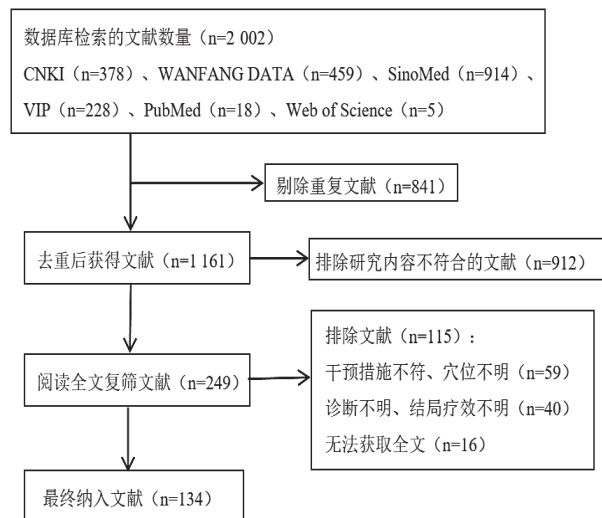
数据库检索的文献数量（n=2 002）
CNKI（n=378）、WANFANG DATA（n=459）、SinoMed（n=914）、VIP（n=228）、PubMed（n=18）、Web of Science（n=5）

剔除重复文献（n=841）

去重后获得文献（n=1 161）

排除研究内容不符合的文献（n=912）

阅读全文复筛文献（n=249）

排除文献（n=115）：
干预措施不符、穴位不明（n=59）
诊断不明、结局疗效不明（n=40）
无法获取全文（n=16）

最终纳入文献（n=134）